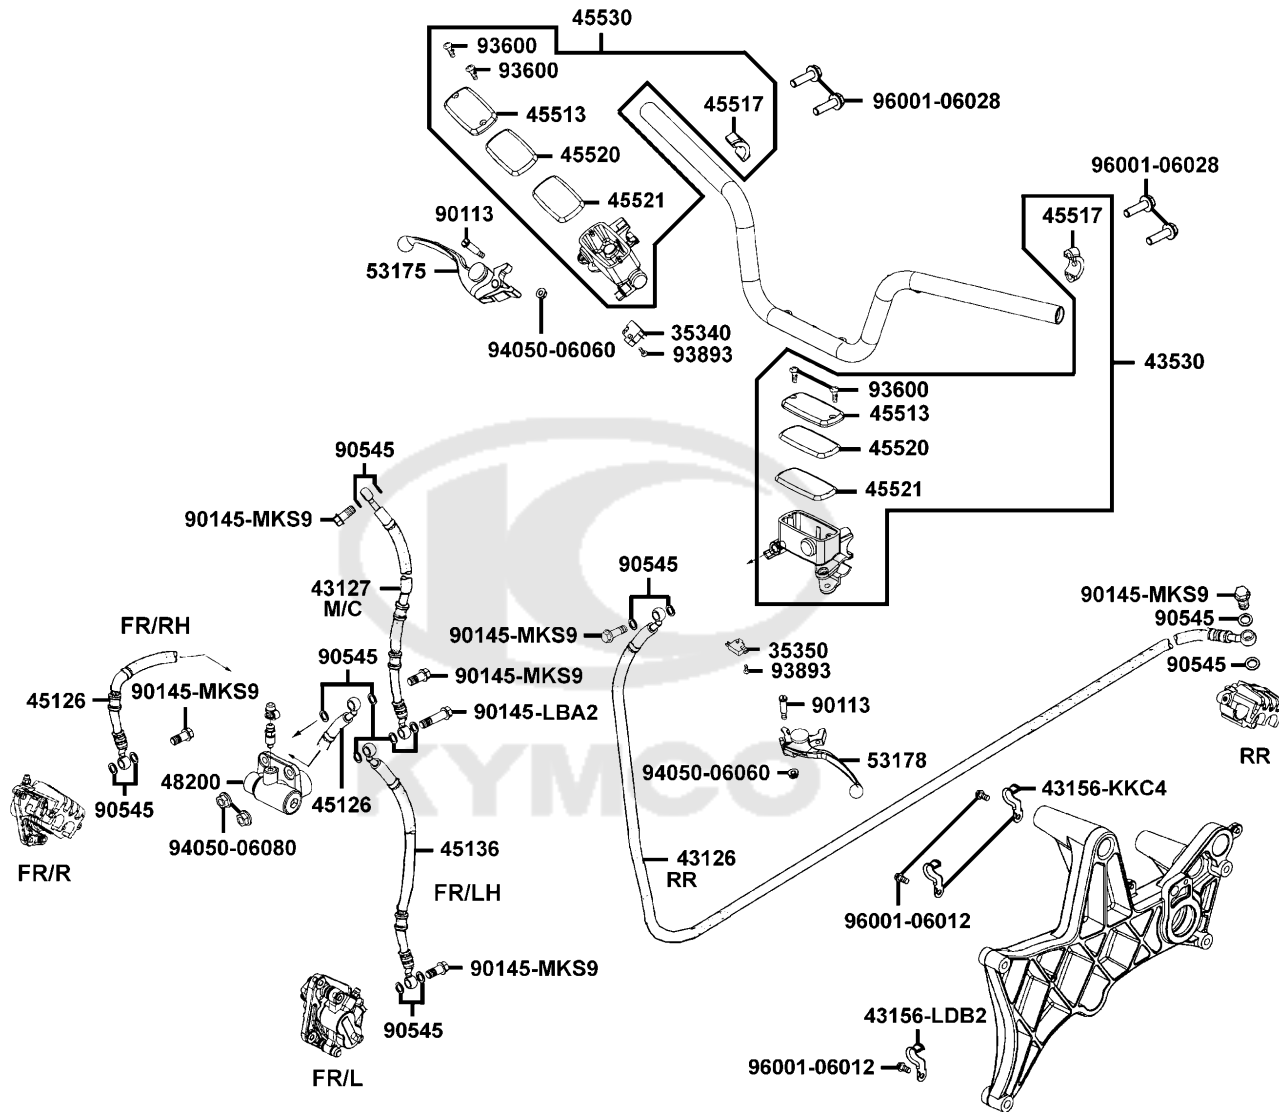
45530
93600
93600
45513
45520
45521
45517
96001-06028
96001-06028
45517
90113
53175
94050-06060
35340
93893
43530
93600
45513
45520
45521
90545
90145-MKS9
43127
M/C
90545
90145-MKS9
35350
93893
90145-MKS9
90545
90545
FR/RH
90545
90145-MKS9
45126
90145-MKS9
90145-LBA2
90113
48200
45126
94050-06060
53178
RR
90545
94050-06080
43156-KKC4
45136
43126
RR
FR/R
FR/LH
96001-06012
90145-MKS9
43156-LDB2
90545
96001-06012
FR/L
KYMCO